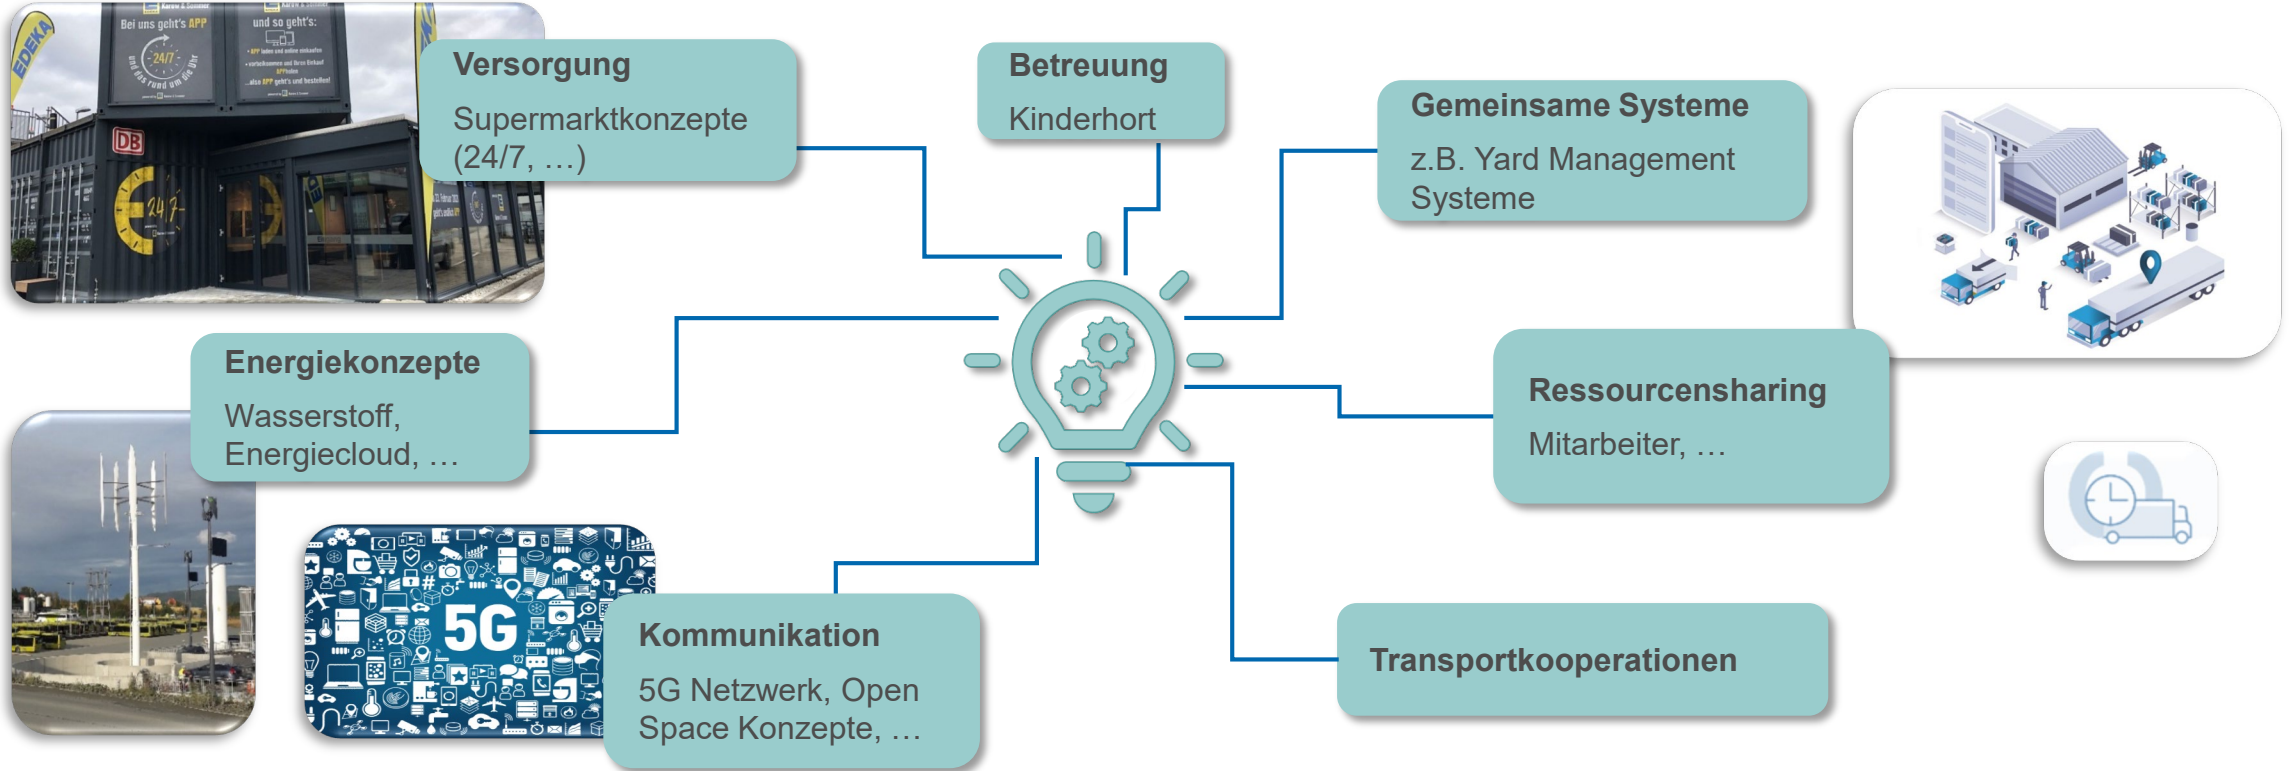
EDEKA

Bei uns geht's APP

24/7

und das rund um die Uhr

und so geht's:

DB

24/7

Versorgung

Supermarktkonzepte (24/7, …)

Betreuung

Kinderhort

Gemeinsame Systeme

z.B. Yard Management Systeme

Energiekonzepte

Wasserstoff, Energiecloud, …

Ressourcensharing

Mitarbeiter, …

5G

Kommunikation

5G Netzwerk, Open Space Konzepte, …

Transportkooperationen